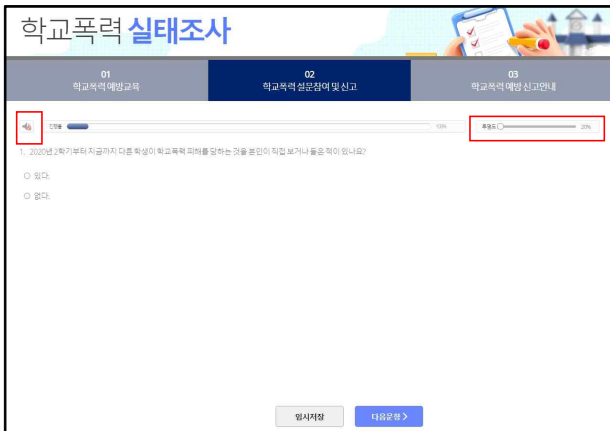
학교폭력 실태조사

01
학교폭력 예방교육

02
학교폭력 설문참여 및 신고

03
학교폭력 예방 신고안내

진행률

100%

투명도

20%

1. 2020년 2학기부터 지금까지 다른 학생이 학교폭력 피해를 당하는 것을 본인이 직접 보거나 들은 적이 있나요?

○ 있다.

○ 없다.

임시저장

다음문항 >